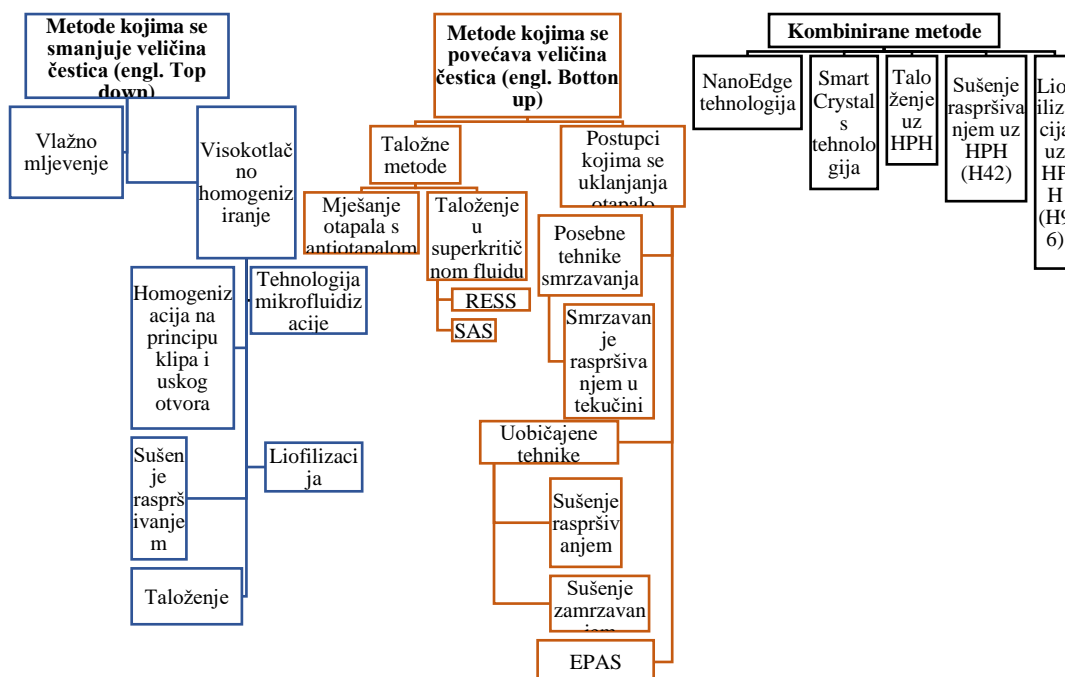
Metode kojima se smanjuje veličina čestica (engl. Top down)

Vlažno mljevenje

Visokotlačno homogeniziranje

Homogenizacija na principu klipa i uskog otvora

Tehnologija mikrofluidizacije

Sušenje raspršivanjem

Liofilizacija

Taloženje

Metode kojima se povećava veličina čestica (engl. Botton up)

Taložne metode

Mješanje otapala s antiotapalom

Taloženje u superkritičnom fluidu

RESS

SAS

Postupci kojima se uklanjanja otapalo

Posebne tehnike smrzavanja

Smrzavanje raspršivanjem u tekućini

Uobičajene tehnike

Sušenje raspršivanjem

Sušenje zamrzavanjem

EPAS

Kombinirane metode

NanoEdge tehnologija

Smart Crystals tehnologija

Taloženje uz HPH

Sušenje raspršivanjem uz HPH (H42)

Liofilizacija uz HPH (H9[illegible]6)